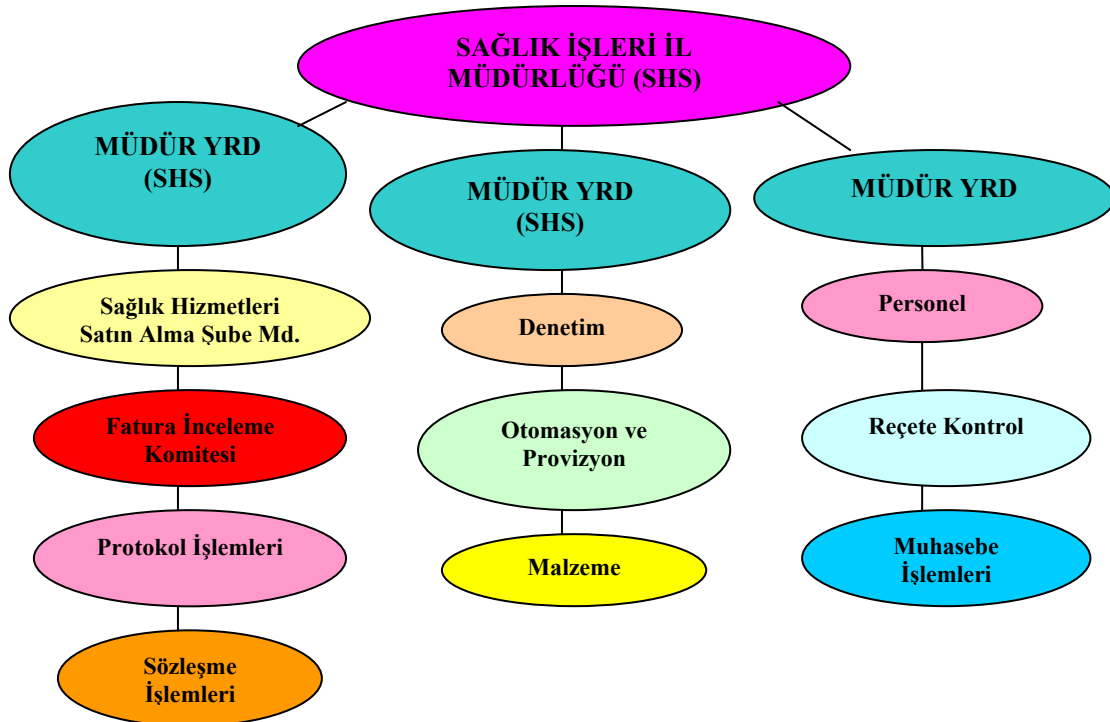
SAĞLIK İŞLERİ İL MÜDÜRLÜĞÜ (SHS)

MÜDÜR YRD (SHS)

Sağlık Hizmetleri Satın Alma Şube Md.

Fatura İnceleme Komitesi

Protokol İşlemleri

Sözleşme İşlemleri

MÜDÜR YRD (SHS)

Denetim

Otomasyon ve Provizyon

Malzeme

MÜDÜR YRD

Personel

Reçete Kontrol

Muhasebe İşlemleri